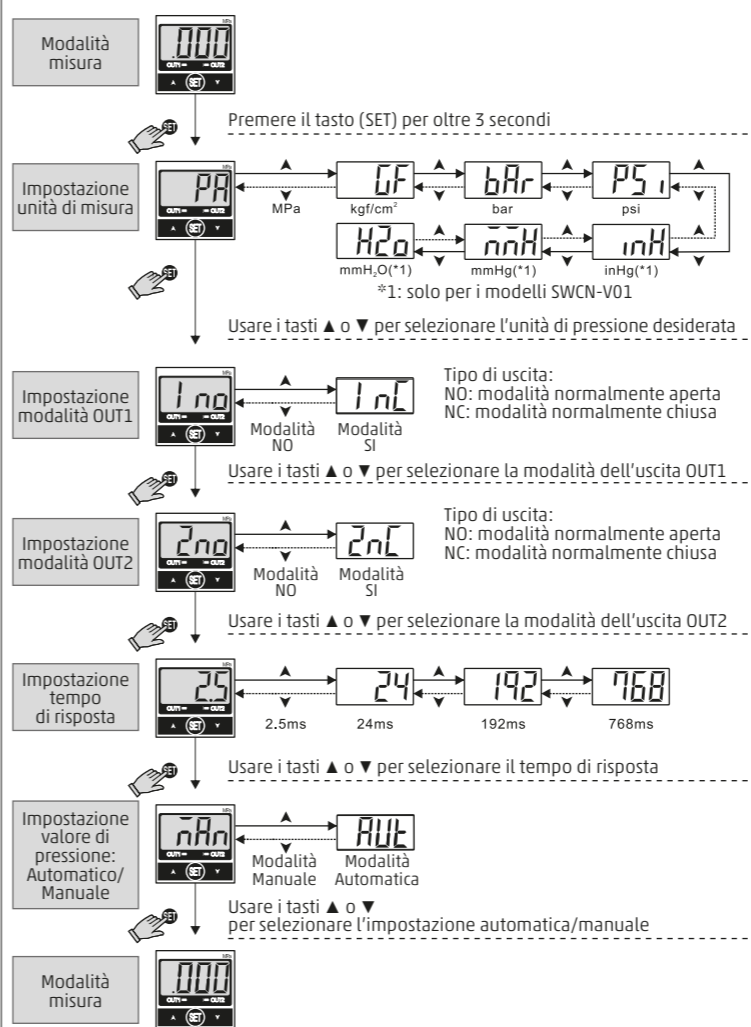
Modalità misura

.000
MPa
OUT1 OUT2
SET

Premere il tasto (SET) per oltre 3 secondi

Impostazione unità di misura

PA

MPa

GF
kgf/cm$^2$

bAr
bar

PSi
psi

H2o
mmH$_2$O(*1)

mmH
mmHg(*1)

inH
inHg(*1)

*1: solo per i modelli SWCN-V01

Usare i tasti ▲ o ▼ per selezionare l'unità di pressione desiderata

Impostazione modalità OUT1

1no
Modalità NO

1nC
Modalità SI

Tipo di uscita:
NO: modalità normalmente aperta
NC: modalità normalmente chiusa

Usare i tasti ▲ o ▼ per selezionare la modalità dell'uscita OUT1

Impostazione modalità OUT2

2no
Modalità NO

2nC
Modalità SI

Tipo di uscita:
NO: modalità normalmente aperta
NC: modalità normalmente chiusa

Usare i tasti ▲ o ▼ per selezionare la modalità dell'uscita OUT2

Impostazione tempo di risposta

2.5
2.5ms

24
24ms

192
192ms

768
768ms

Usare i tasti ▲ o ▼ per selezionare il tempo di risposta

Impostazione valore di pressione: Automatico/ Manuale

mAn
Modalità Manuale

AUt
Modalità Automatica

Usare i tasti ▲ o ▼
per selezionare l'impostazione automatica/manuale

Modalità misura

.000